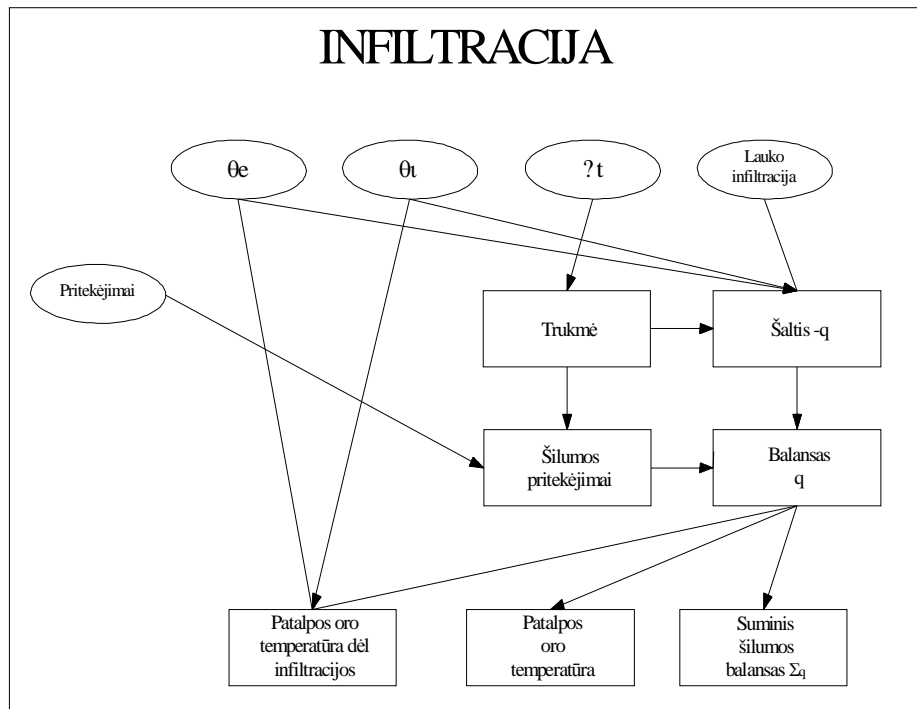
INFILTRACIJA

θe

θι

? t

Lauko infiltracija

Pritekėjimai

Trukmė

Šaltis -q

Šilumos pritekėjimai

Balansas q

Patalpos oro temperatūra dėl infiltracijos

Patalpos oro temperatūra

Suminis šilumos balansas $\Sigma_q$